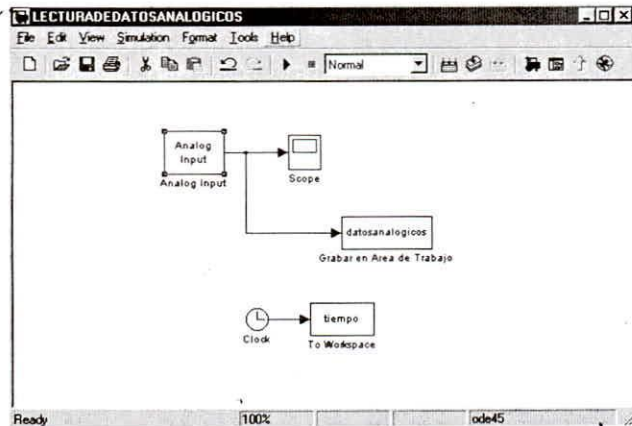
LECTURADEDATOSANALOGICOS

File Edit View Simulation Format Tools Help

Normal

Analog Input

Analog Input

Scope

datosanalogicos

Grabar en Area de Trabajo

tiempo

Clock

To Workspace

Ready 100% ode45